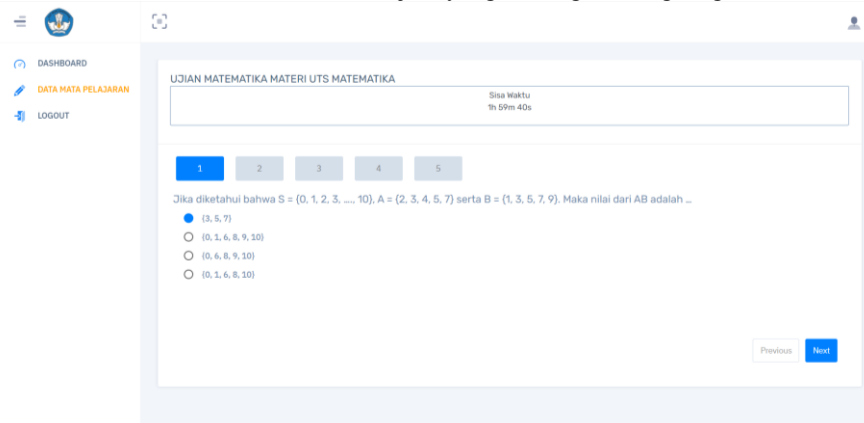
DASHBOARD
DATA MATA PELAJARAN
LOGOUT

UJIAN MATEMATIKA MATERI UTS MATEMATIKA

Sisa Waktu
1h 59m 40s

1 2 3 4 5

Jika diketahui bahwa S = {0, 1, 2, 3, ...., 10}, A = {2, 3, 4, 5, 7} serta B = {1, 3, 5, 7, 9}. Maka nilai dari AB adalah ...

{3, 5, 7}
{0, 1, 6, 8, 9, 10}
{0, 6, 8, 9, 10}
{0, 1, 6, 8, 10}

Previous
Next